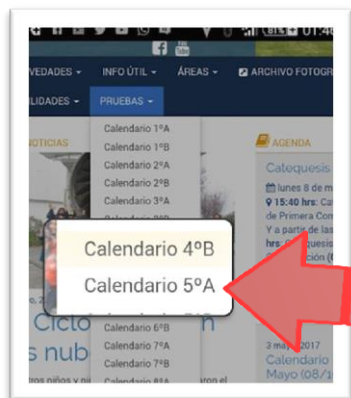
01:4
VEDADES ▾
INFO ÚTIL ▾
ÁREAS ▾
ARCHIVO FOTOGR
LIDADES ▾
PRUEBAS ▾
OTICIAS
AGENDA
Calendario 1ºA
Calendario 1ºB
Calendario 2ºA
Calendario 2ºB
Calendario 3ºA
Catequesis
lunes 8 de m
15:40 hrs: Ca
de Primera Com
Y a partir de las
hrs: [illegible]
Calendario 4ºB
Calendario 5ºA
Ciclo
s nub
Calendario 6ºB
Calendario 7ºA
Calendario 7ºB
Calendario 8ºA
3 may 2017
Calendario
Mayo (08/
tros niños y n
ron el